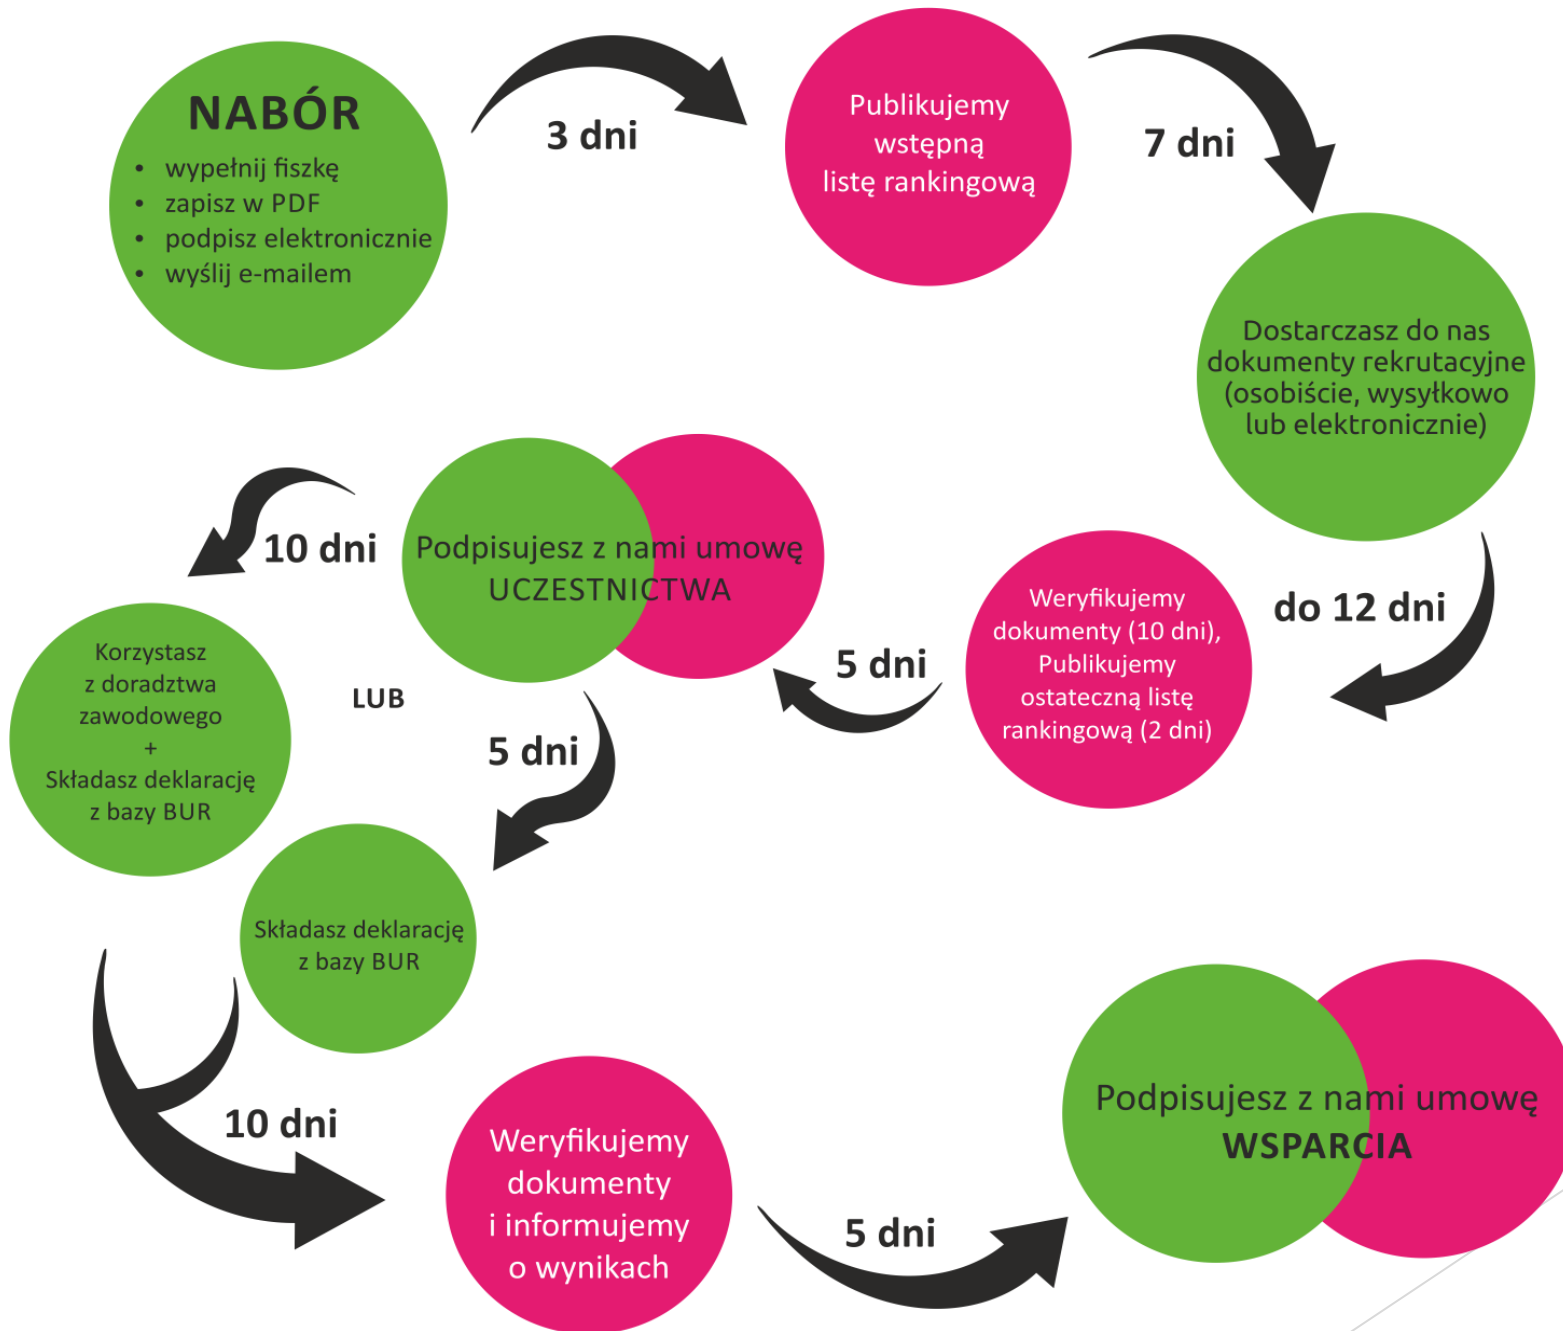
NABÓR
- wypełnij fiszkę
- zapisz w PDF
- podpisz elektronicznie
- wyślij e-mailem

3 dni

Publikujemy wstępną listę rankingową

7 dni

Dostarczasz do nas dokumenty rekrutacyjne (osobiście, wysyłkowo lub elektronicznie)

do 12 dni

Weryfikujemy dokumenty (10 dni), Publikujemy ostateczną listę rankingową (2 dni)

5 dni

Podpisujesz z nami umowę UCZESTNICTWA

10 dni

Korzystasz z doradztwa zawodowego + Składasz deklarację z bazy BUR

LUB

5 dni

Składasz deklarację z bazy BUR

10 dni

Weryfikujemy dokumenty i informujemy o wynikach

5 dni

Podpisujesz z nami umowę WSPARCIA